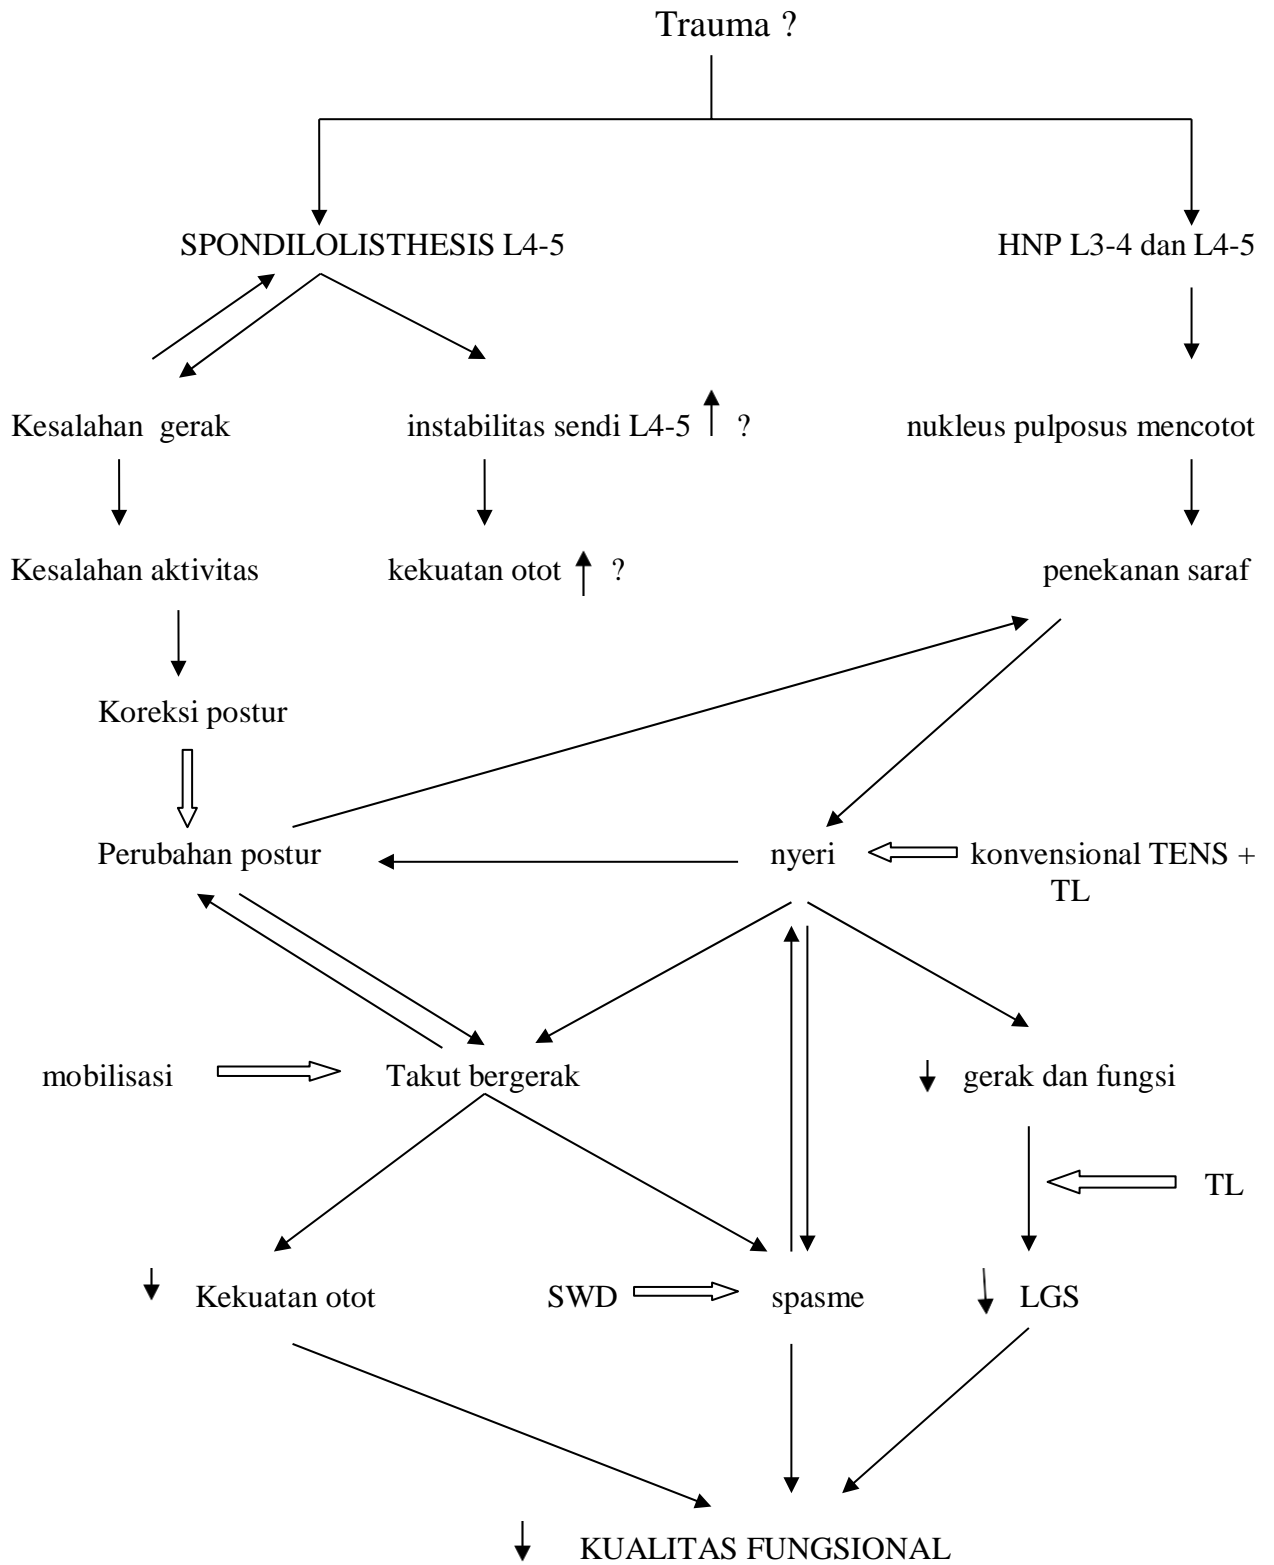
Trauma ?

SPONDILOLISTHESIS L4-5

HNP L3-4 dan L4-5

Kesalahan gerak

instabilitas sendi L4-5 ↑ ?

nukleus pulposus mencotot

Kesalahan aktivitas

kekuatan otot ↑ ?

penekanan saraf

Koreksi postur

Perubahan postur

nyeri

konvensional TENS + TL

mobilisasi

Takut bergerak

↓ gerak dan fungsi

TL

↓ Kekuatan otot

SWD

spasme

↓ LGS

↓ KUALITAS FUNGSIONAL